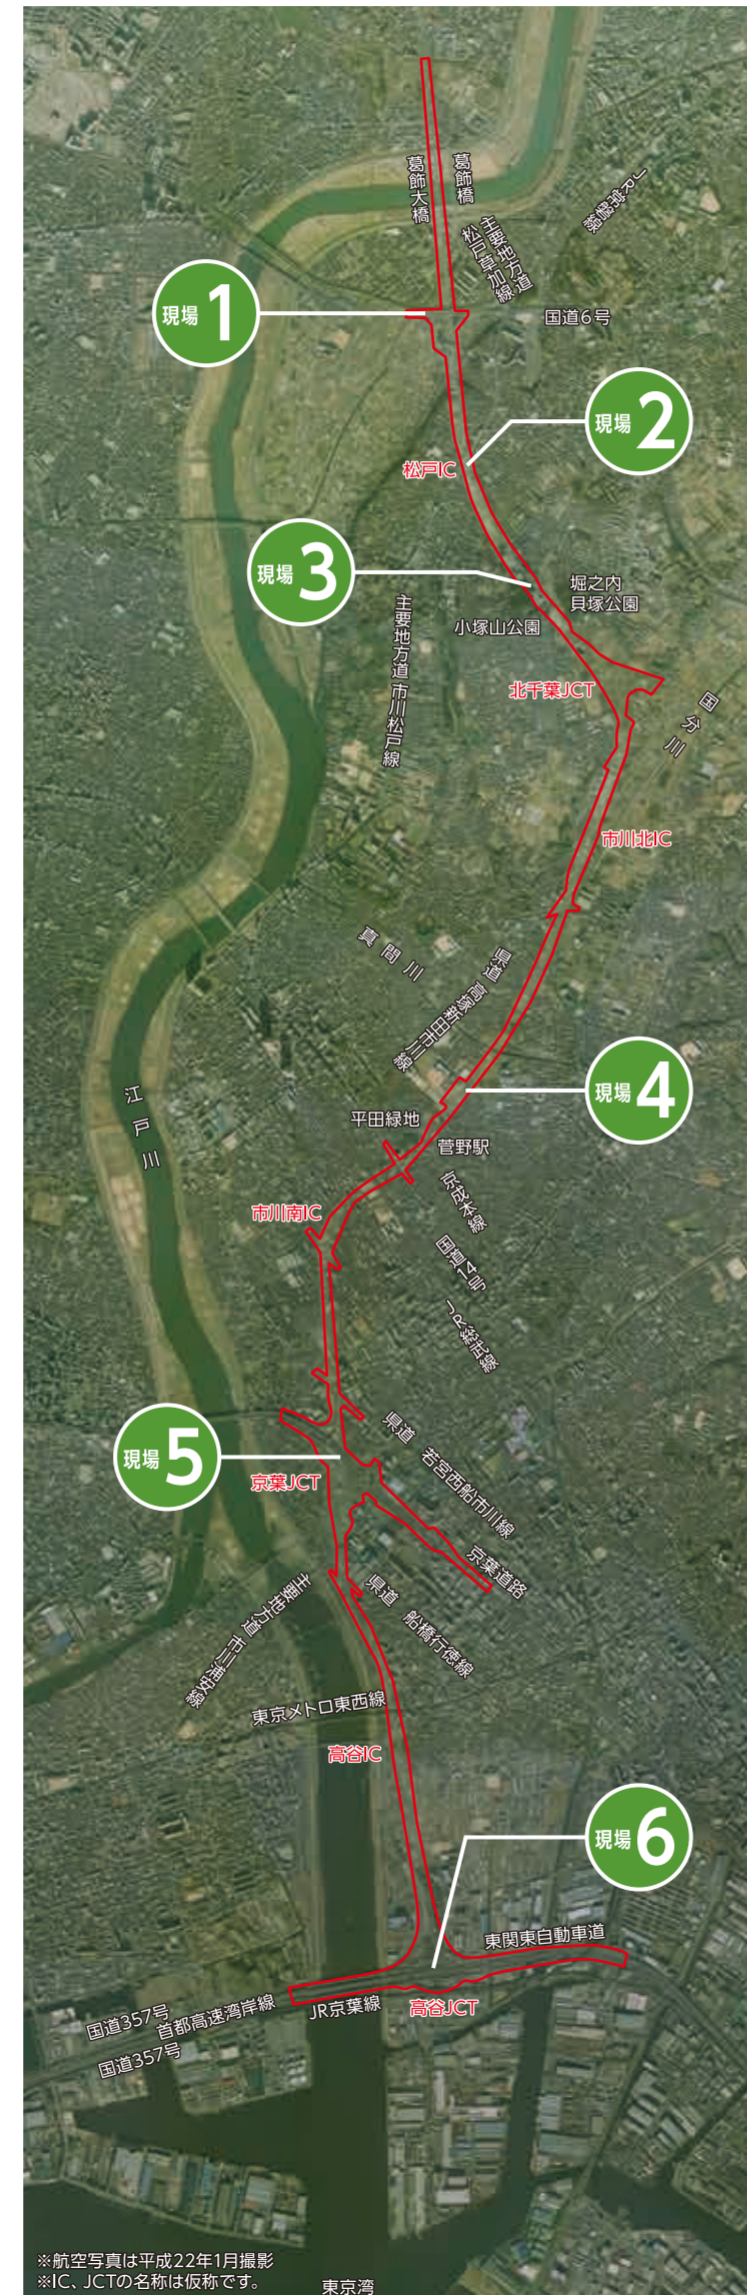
葛飾大橋
葛飾橋
主要地方道松戸草加線
JR常磐線
現場1
国道6号
現場2
松戸IC
現場3
堀之内貝塚公園
小塚山公園
主要地方道市川松戸線
北千葉JCT
国分川
市川北IC
真間川
県道高塚新田市川線
現場4
平田緑地
菅野駅
江戸川
市川南IC
京成本線
国道14号
JR総武線
県道若宮西船市川線
現場5
京葉JCT
京葉道路
県道船橋行徳線
主要地方道市川浦安線
東京メトロ東西線
高谷IC
現場6
東関東自動車道
国道357号
首都高速湾岸線
JR京葉線
高谷JCT
国道357号
※航空写真は平成22年1月撮影
※IC、JCTの名称は仮称です。
東京湾